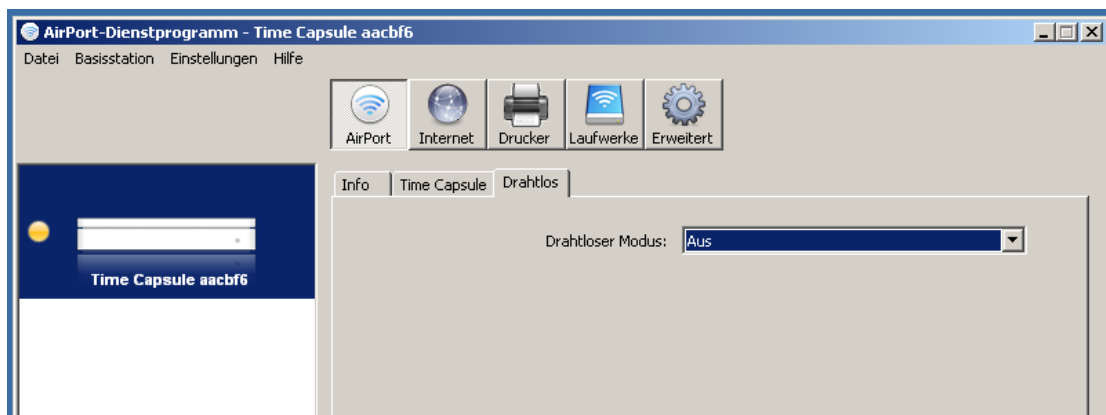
AirPort-Dienstprogramm - Time Capsule aacbf6

Datei Basisstation Einstellungen Hilfe

AirPort Internet Drucker Laufwerke Erweitert

Time Capsule aacbf6

Info Time Capsule Drahtlos

Drahtloser Modus: Aus